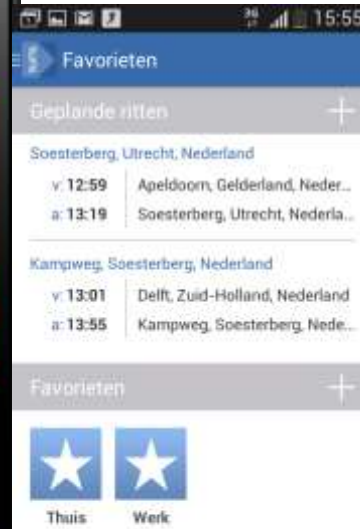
15:55

Favorieten

Geplande ritten +

Soesterberg, Utrecht, Nederland

v: 12:59 Apeldoorn, Gelderland, Neder...

a: 13:19 Soesterberg, Utrecht, Nederla...

Kampweg, Soesterberg, Nederland

v: 13:01 Delft, Zuid-Holland, Nederland

a: 13:55 Kampweg, Soesterberg, Nede...

Favorieten +

Thuis

Werk